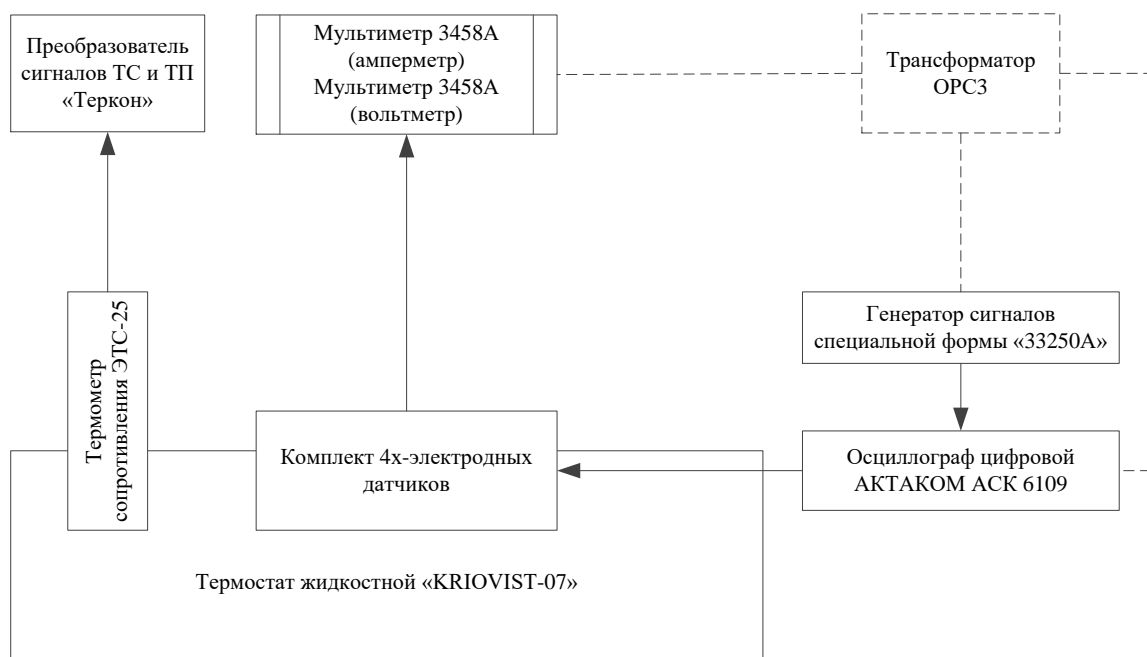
Преобразователь сигналов ТС и ТП «Теркон»

Мультиметр 3458А (амперметр)
Мультиметр 3458А (вольтметр)

Трансформатор ОРС3

Термометр сопротивления ЭТС-25

Генератор сигналов специальной формы «33250А»

Комплект 4х-электродных датчиков

Осциллограф цифровой АКТАКОМ АСК 6109

Термостат жидкостной «KRIOVIST-07»